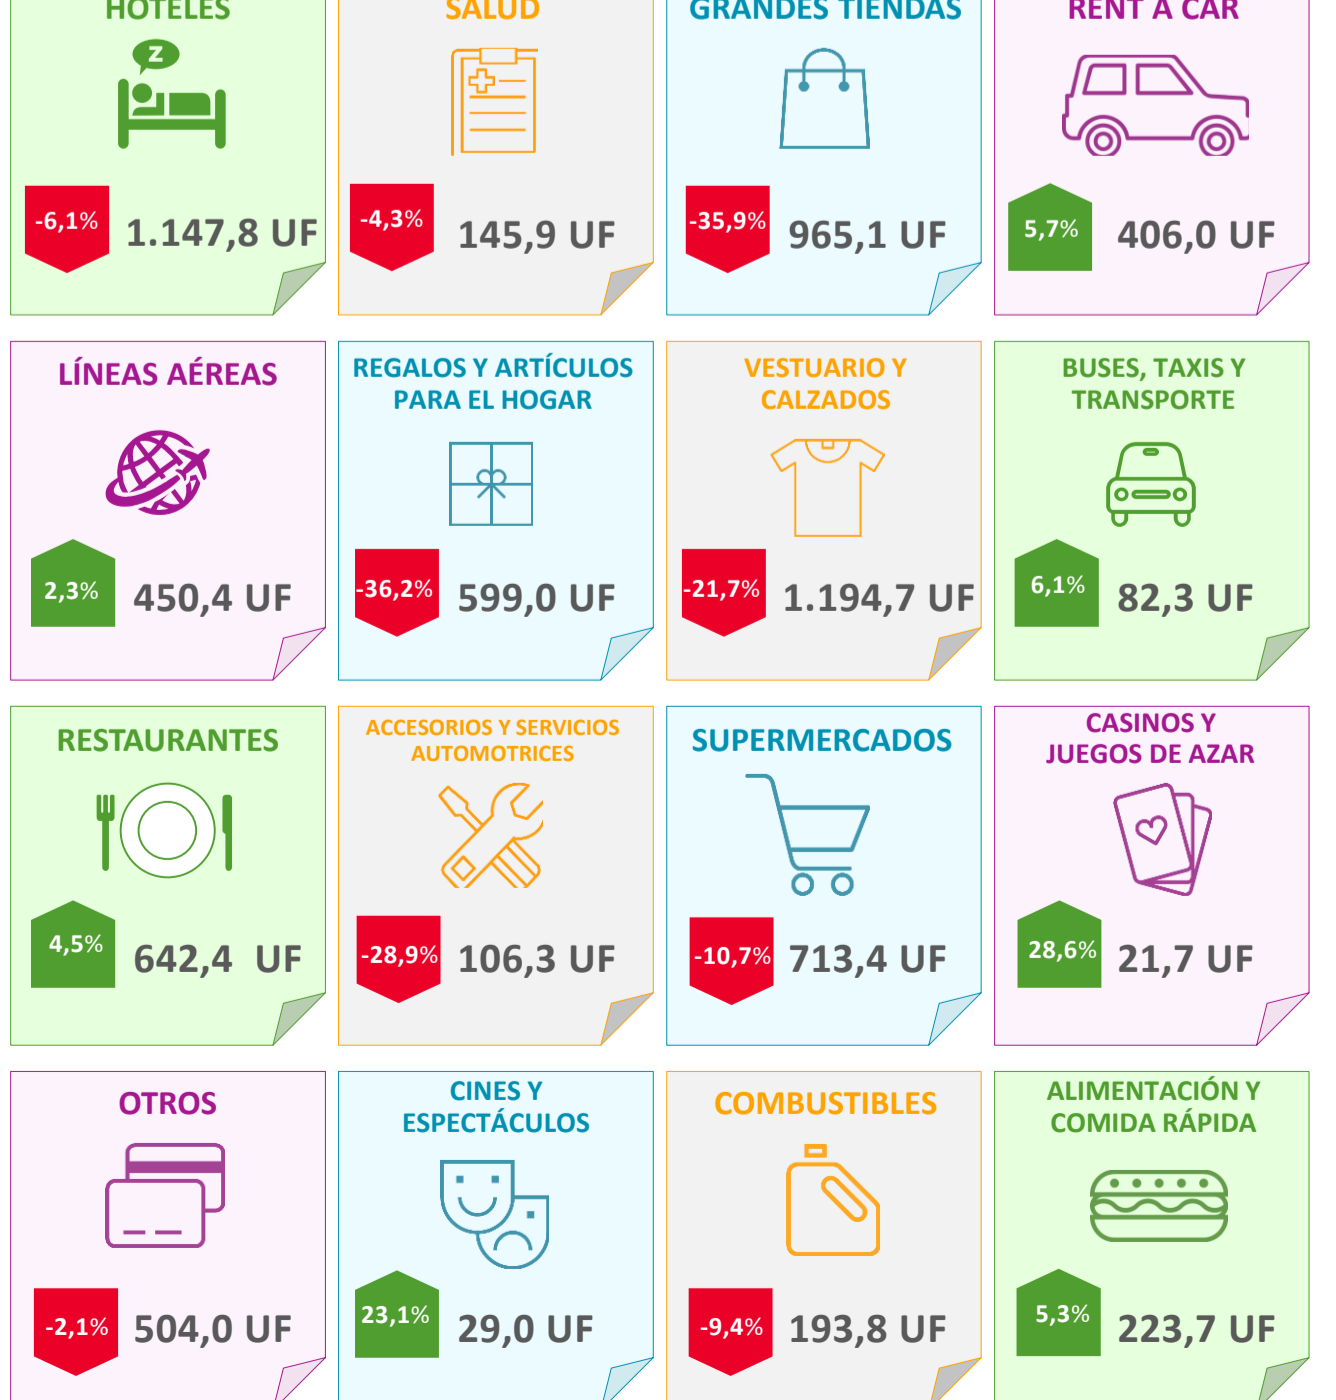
HOTELES

-6,1%

1.147,8 UF

SALUD

-4,3%

145,9 UF

GRANDES TIENDAS

-35,9%

965,1 UF

RENT A CAR

5,7%

406,0 UF

LÍNEAS AÉREAS

2,3%

450,4 UF

REGALOS Y ARTÍCULOS PARA EL HOGAR

-36,2%

599,0 UF

VESTUARIO Y CALZADOS

-21,7%

1.194,7 UF

BUSES, TAXIS Y TRANSPORTE

6,1%

82,3 UF

RESTAURANTES

4,5%

642,4 UF

ACCESORIOS Y SERVICIOS AUTOMOTRICES

-28,9%

106,3 UF

SUPERMERCADOS

-10,7%

713,4 UF

CASINOS Y JUEGOS DE AZAR

28,6%

21,7 UF

OTROS

-2,1%

504,0 UF

CINES Y ESPECTÁCULOS

23,1%

29,0 UF

COMBUSTIBLES

-9,4%

193,8 UF

ALIMENTACIÓN Y COMIDA RÁPIDA

5,3%

223,7 UF